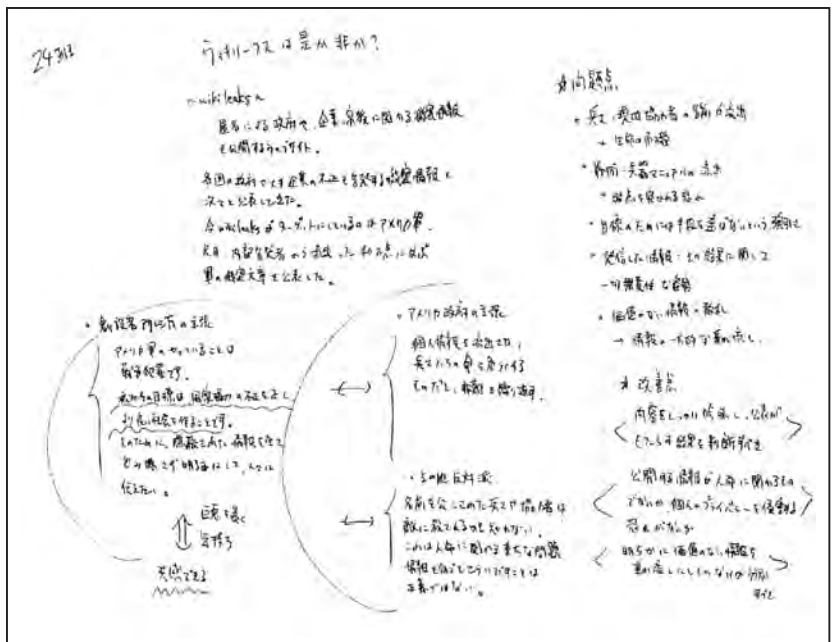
24班

ウィキリークスは是か非か？

・wikileaksとは
匿名による政府や、企業、宗教に関わる機密情報を公開するウェブサイト。

各国の政府や大手企業の不正を告発する機密情報を次々と公表してきた。
今wikileaksがターゲットにしているのはアメリカ軍。
先日、内部告発者から提供された約9万点に及ぶ軍の機密文書を公表した。

・創設者アサンジ氏の主張
アメリカ軍のやっていることは戦争犯罪です。
我々の目標は、閉鎖的な不正を正し、公開(?)政府を作ることです。
そのために、隠蔽されていた情報を（?）包み隠さず明らかにして、人々に伝えたい。

⇕ 目標　達成
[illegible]
実際できる

・アメリカ政府の主張
個人情報を流出され、兵士たちの命を危険にさらすものだ。捜査を開始した。

・その他反対意見
名前を公にされた兵士や協力者は敵に殺されるかも知れない。
これは人命に関わる重大な問題
情報を伝えていいかどうかは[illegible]

＊問題点
・兵士、現地協力者の身元の流出
→生命の危機
・兵器・装備マニュアルの流出
→弱点を突かれる恐れ
・目標のためには手段を選ばないという姿勢
・発信した情報に、その結果に関して一切責任を負わない
・価値のない情報の流出
→情報の一方的な垂れ流し

＊改善点
内容をしっかり吟味し、公開がもたらす結果を判断すべき
公開する情報が人命に関わるものであれば、個人のプライバシーを保護すべき
恐れがないか
明らかに価値のない情報を垂れ流しにしていないか判断すべき